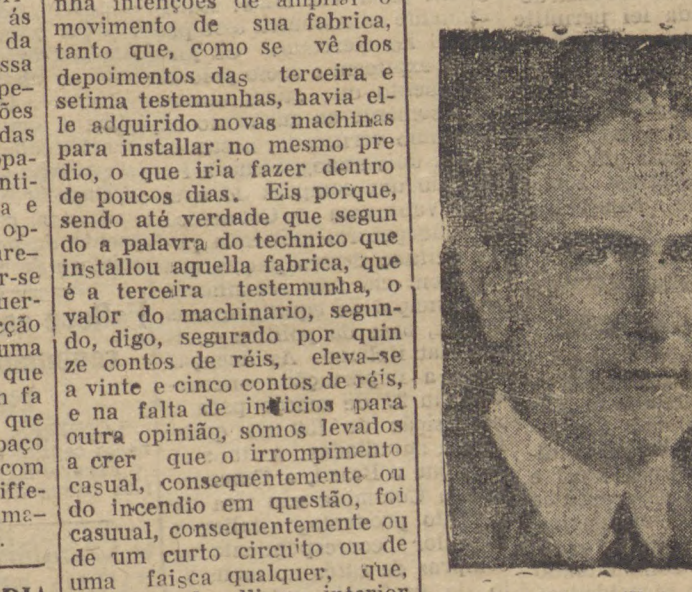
ás
da
ssa
pe-
ões
das
pa-
nti-
a e
op-
re-
r-se
uer-
ção
uma
que
n fa
que
paço
com
iffe-
ma-
.

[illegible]

nha intenções de ampliar o movimento de sua fabrica, tanto que, como se vê dos depoimentos das terceira e setima testemunhas, havia elle adquirido novas machinas para installar no mesmo predio, o que iria fazer dentro de poucos dias. Eis porque, sendo até verdade que segundo a palavra do technico que installou aquella fabrica, que é a terceira testemunha, o valor do machinario, segundo, digo, segurado por quinze contos de réis, eleva-se a vinte e cinco contos de réis, e na falta de indicios para outra opinião, somos levados a crer que o irrompimento casual, consequentemente ou do incendio em questão, foi casual, consequentemente ou de um curto circuito ou de uma faisca qualquer, que,